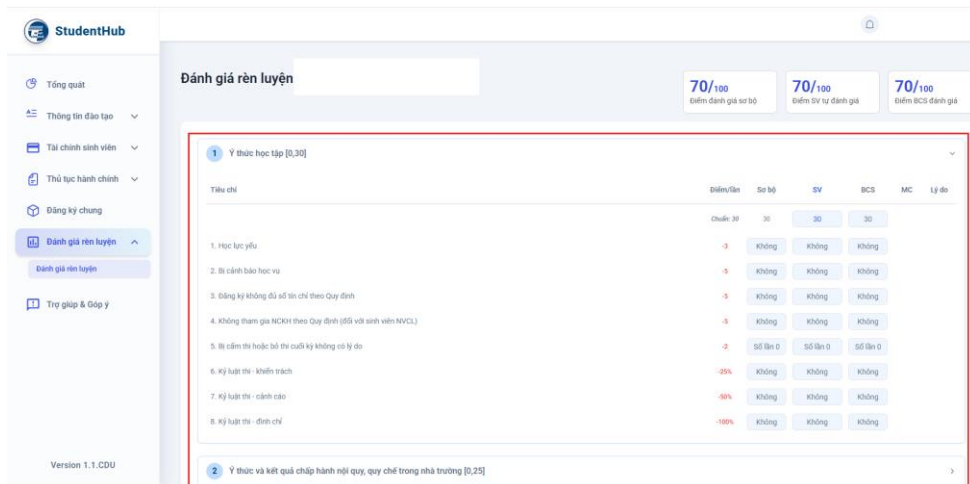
StudentHub

Tổng quát
Thông tin đào tạo
Tài chính sinh viên
Thủ tục hành chính
Đăng ký chung
Đánh giá rèn luyện
Đánh giá rèn luyện
Trợ giúp & Góp ý

Version 1.1.CDU

Đánh giá rèn luyện

70/100
Điểm đánh giá sơ bộ

70/100
Điểm SV tự đánh giá

70/100
Điểm BCS đánh giá

1 Ý thức học tập [0,30]

| Tiêu chí | Điểm/lần | Sơ bộ | SV | BCS | MC | Lý do |
|---|---|---|---|---|---|---|
| | Chuẩn: 30 | 30 | 30 | 30 | | |
| 1. Học lực yếu | -3 | Không | Không | Không | | |
| 2. Bị cảnh báo học vụ | -5 | Không | Không | Không | | |
| 3. Đăng ký không đủ số tín chỉ theo Quy định | -5 | Không | Không | Không | | |
| 4. Không tham gia NCKH theo Quy định (đối với sinh viên NVCL) | -5 | Không | Không | Không | | |
| 5. Bị cấm thi hoặc bỏ thi cuối kỳ không có lý do | -2 | Số lần 0 | Số lần 0 | Số lần 0 | | |
| 6. Kỷ luật thi - khiển trách | -25% | Không | Không | Không | | |
| 7. Kỷ luật thi - cảnh cáo | -50% | Không | Không | Không | | |
| 8. Kỷ luật thi - đình chỉ | -100% | Không | Không | Không | | |

2 Ý thức và kết quả chấp hành nội quy, quy chế trong nhà trường [0,25]